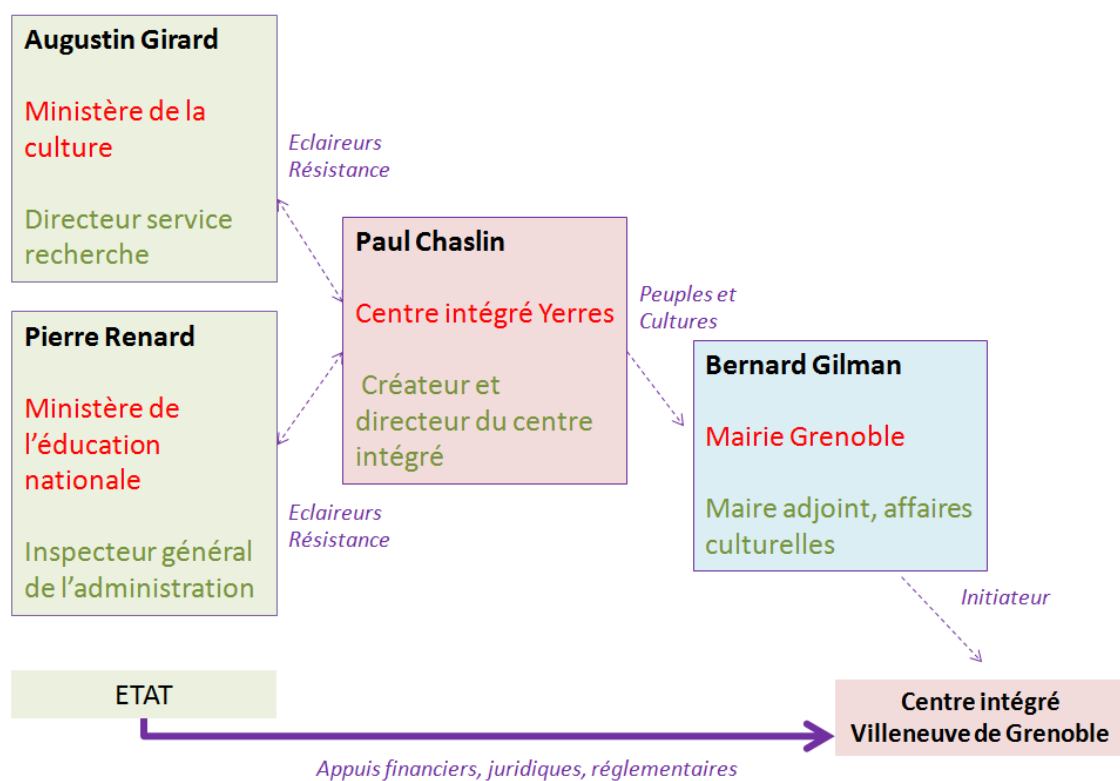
Augustin Girard

Ministère de la culture

Directeur service recherche

Eclaireurs
Résistance

Paul Chaslin

Centre intégré Yerres

Créateur et directeur du centre intégré

Peuples et
Cultures

Pierre Renard

Ministère de l'éducation nationale

Inspecteur général de l'administration

Eclaireurs
Résistance

Bernard Gilman

Mairie Grenoble

Maire adjoint, affaires culturelles

Initiateur

ETAT

Centre intégré
Villeneuve de Grenoble

Appuis financiers, juridiques, réglementaires